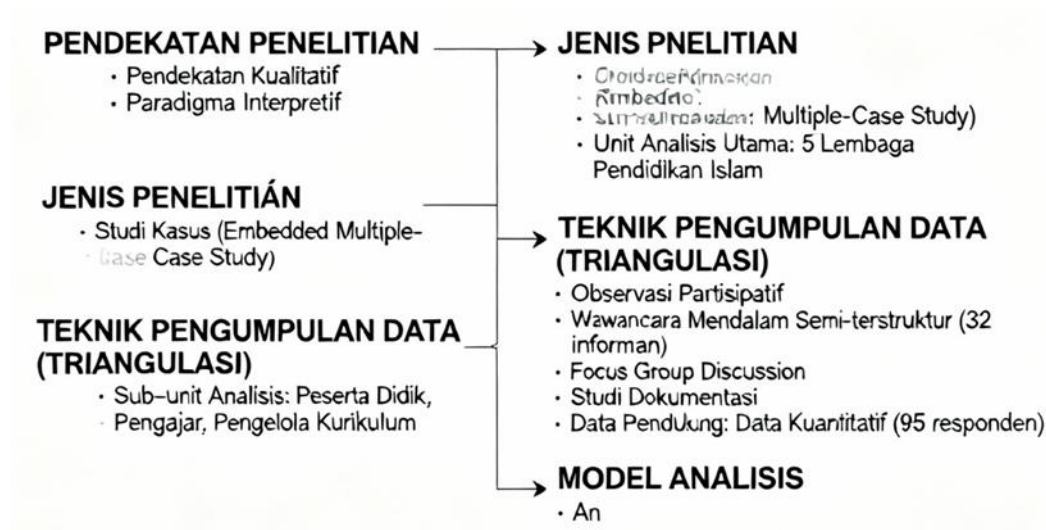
PENDEKATAN PENELITIAN
· Pendekatan Kualitatif
· Paradigma Interpretif

JENIS PENELITIÁN
· Studi Kasus (Embedded Multiple-Case Case Study)

TEKNIK PENGUMPULAN DATA (TRIANGULASI)
· Sub-unit Analisis: Peserta Didik, Pengajar, Pengelola Kurikulum

JENIS PNELITIAN
· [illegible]
· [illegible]
· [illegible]: Multiple-Case Study)
· Unit Analisis Utama: 5 Lembaga Pendidikan Islam

TEKNIK PENGUMPULAN DATA (TRIANGULASI)
· Observasi Partisipatif
· Wawancara Mendalam Semi-terstruktur (32 informan)
· Focus Group Discussion
· Studi Dokumentasi
· Data Pendukung: Data Kuantitatif (95 responden)

MODEL ANALISIS
· An